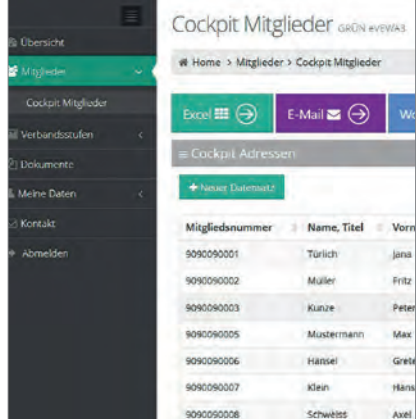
Übersicht
Mitglieder
Cockpit Mitglieder
Verbandsstufen
Dokumente
Meine Daten
Kontakt
Abmelden

Cockpit Mitglieder GRÜN eVEWA3

Home > Mitglieder > Cockpit Mitglieder

Excel

E-Mail

Wo

Cockpit Adressen

+ Neuer Datensatz

| Mitgliedsnummer | Name, Titel | Vorn |
|---|---|---|
| 9090090001 | Türlich | Jana |
| 9090090002 | Müller | Fritz |
| 9090090003 | Kunze | Peter |
| 9090090005 | Mustermann | Max |
| 9090090006 | Hänsel | Grete |
| 9090090007 | Klein | Hans |
| 9090090008 | Schweiss | Axel |